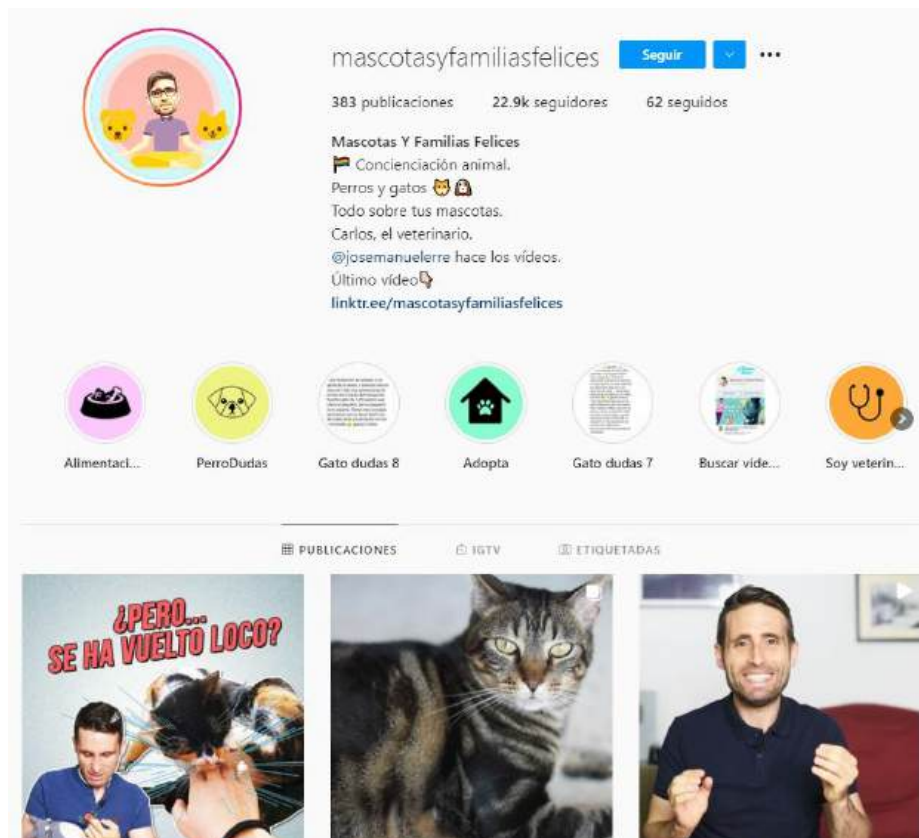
mascotasyfamiliasfelices Seguir ···

383 publicaciones 22.9k seguidores 62 seguidos

Mascotas Y Familias Felices
🏳️‍🌈 Concienciación animal.
Perros y gatos 🐱🐶
Todo sobre tus mascotas.
Carlos, el veterinario.
@josemanuelerre hace los vídeos.
Último vídeo👇
linktr.ee/mascotasyfamiliasfelices

Alimentaci... PerroDudas Gato dudas 8 Adopta Gato dudas 7 Buscar vide... Soy veterin...

PUBLICACIONES IGTV ETIQUETADAS

¿PERO... SE HA VUELTO LOCO?